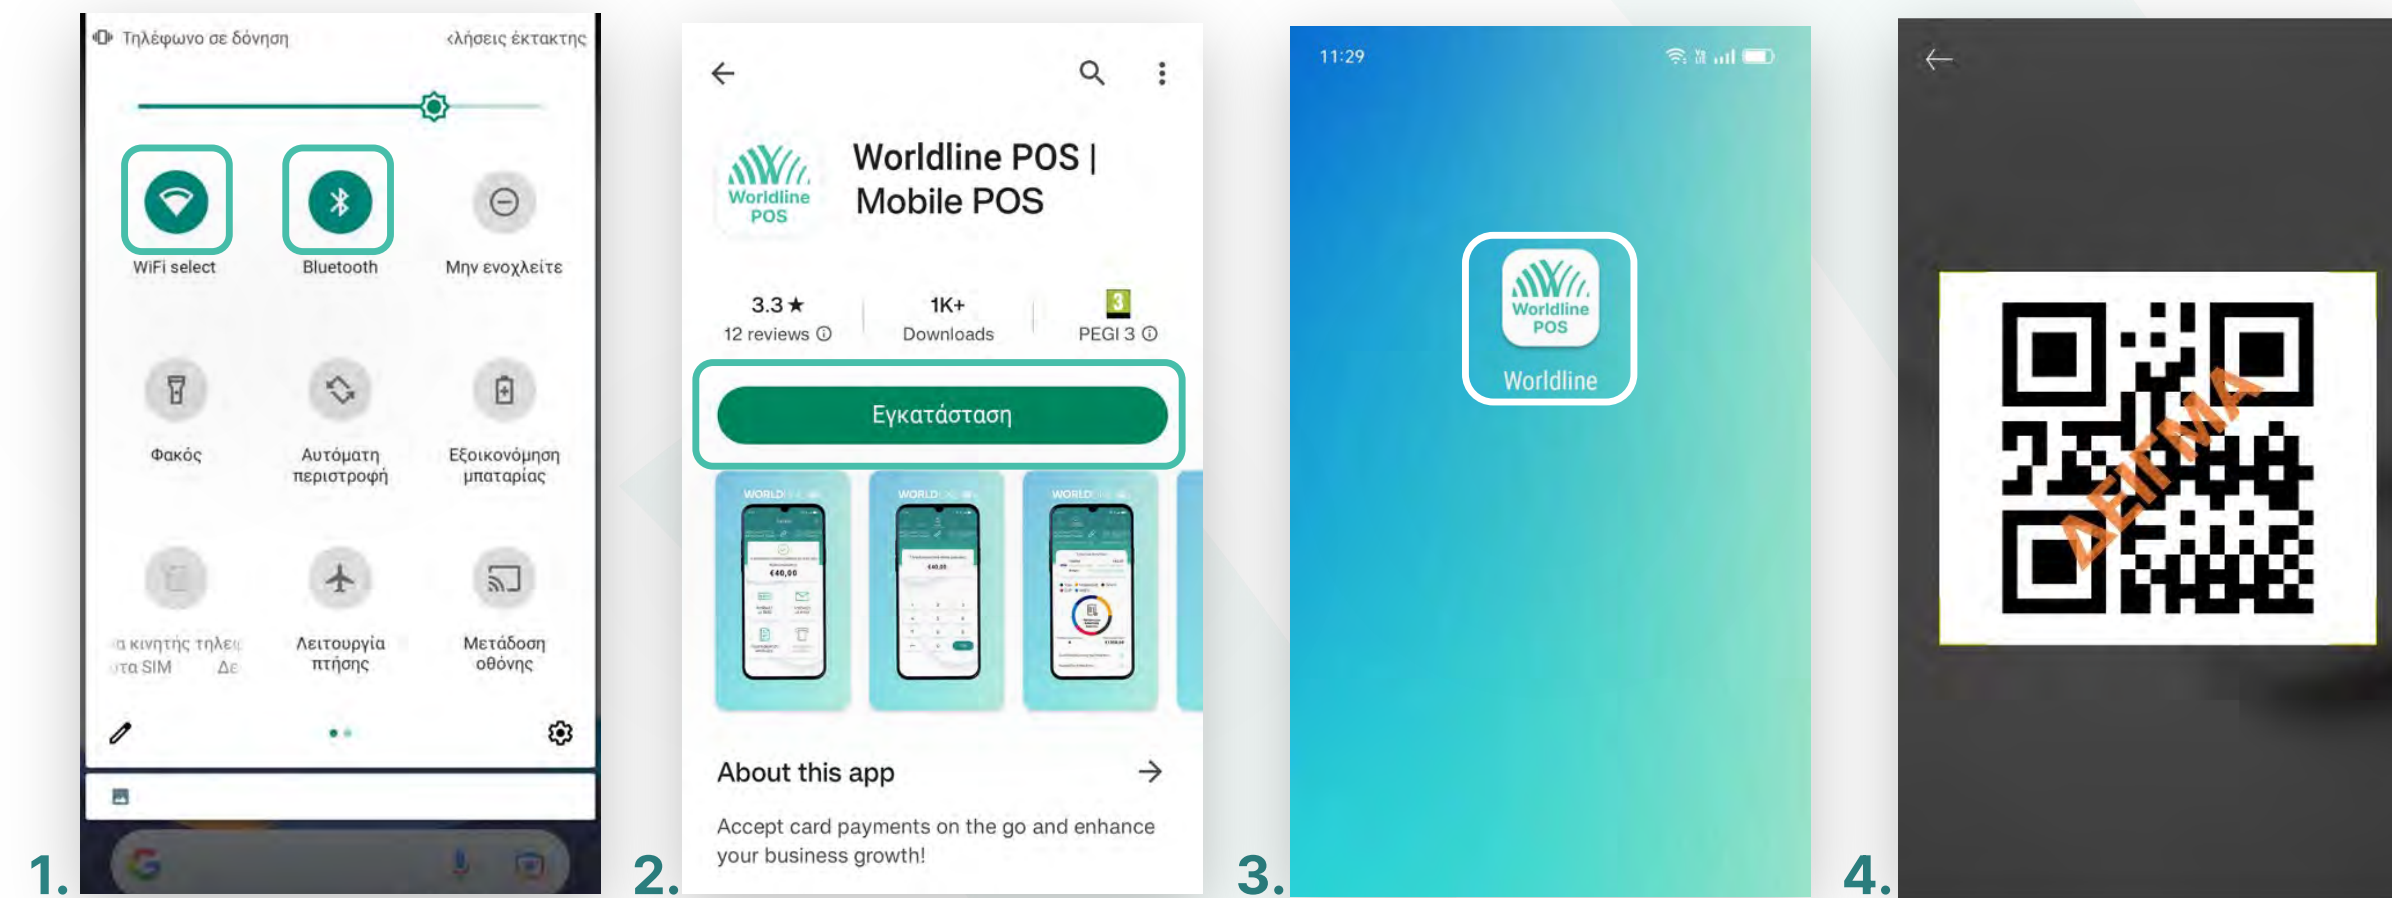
Τηλέφωνο σε δόνηση
κλήσεις έκτακτης

WiFi select
Bluetooth
Μην ενοχλείτε

Φακός
Αυτόματη περιστροφή
Εξοικονόμηση μπαταρίας

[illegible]α κινητής τηλε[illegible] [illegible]τα SIM Δε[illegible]
Λειτουργία πτήσης
Μετάδοση οθόνης

1.

Worldline POS
Worldline POS | Mobile POS

3.3★
12 reviews ⓘ
1K+
Downloads
3
PEGI 3 ⓘ

Εγκατάσταση

About this app
Accept card payments on the go and enhance your business growth!

2.

11:29

Worldline POS
Worldline

3.

ΔΕΙΓΜΑ

4.